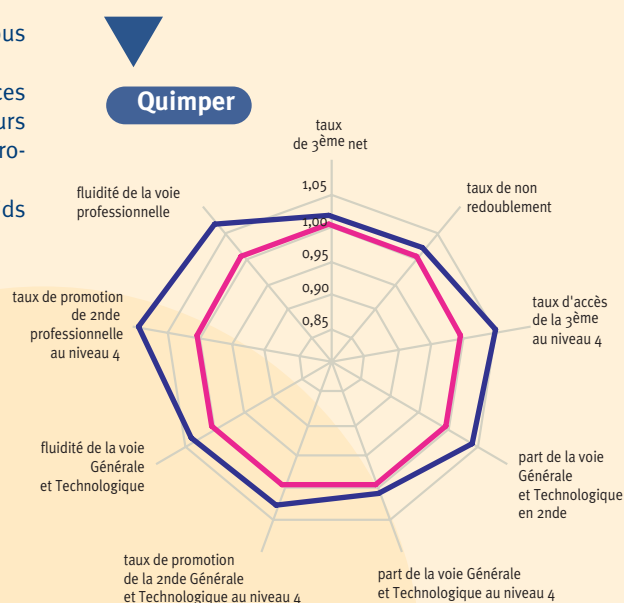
us

tes
urs
ro-

ds

Quimper

taux de $3^{ème}$ net

taux de non redoublement

taux d'accès de la $3^{ème}$ au niveau 4

part de la voie Générale et Technologique en 2nde

part de la voie Générale et Technologique au niveau 4

taux de promotion de la 2nde Générale et Technologique au niveau 4

fluidité de la voie Générale et Technologique

taux de promotion de 2nde professionnelle au niveau 4

fluidité de la voie professionnelle

1,05
1,00
0,95
0,90
0,85